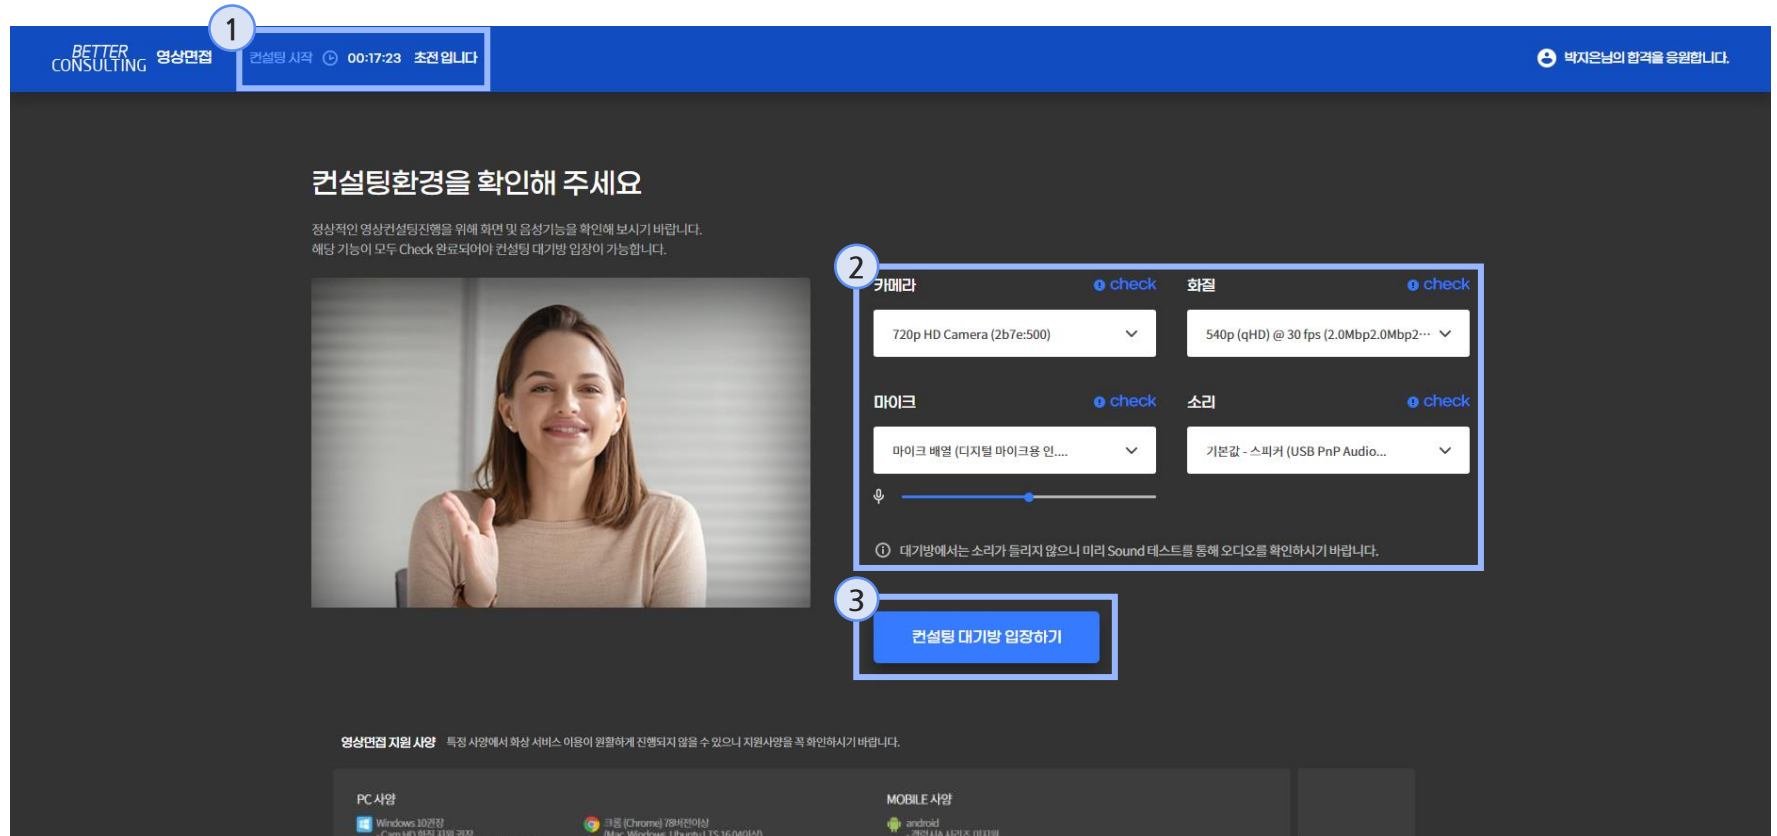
BETTER CONSULTING 영상면접

1

컨설팅 시작 00:17:23 초전 입니다

박지은님의 합격을 응원합니다.

컨설팅환경을 확인해 주세요

정상적인 영상컨설팅진행을 위해 화면 및 음성기능을 확인해 보시기 바랍니다.
해당 기능이 모두 Check 완료되어야 컨설팅 대기방 입장이 가능합니다.

2

카메라 check

720p HD Camera (2b7e:500)

화질 check

540p (qHD) @ 30 fps (2.0Mbp2.0Mbp2···

마이크 check

마이크 배열 (디지털 마이크용 인....

소리 check

기본값 - 스피커 (USB PnP Audio...

대기방에서는 소리가 들리지 않으니 미리 Sound 테스트를 통해 오디오를 확인하시기 바랍니다.

3

컨설팅 대기방 입장하기

영상면접 지원 사양 특정 사양에서 화상 서비스 이용이 원활하게 진행되지 않을 수 있으니 지원사양을 꼭 확인하시기 바랍니다.

PC 사양

Windows 10권장
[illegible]

크롬 (Chrome) 78버전이상
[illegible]

MOBILE 사양

android
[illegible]